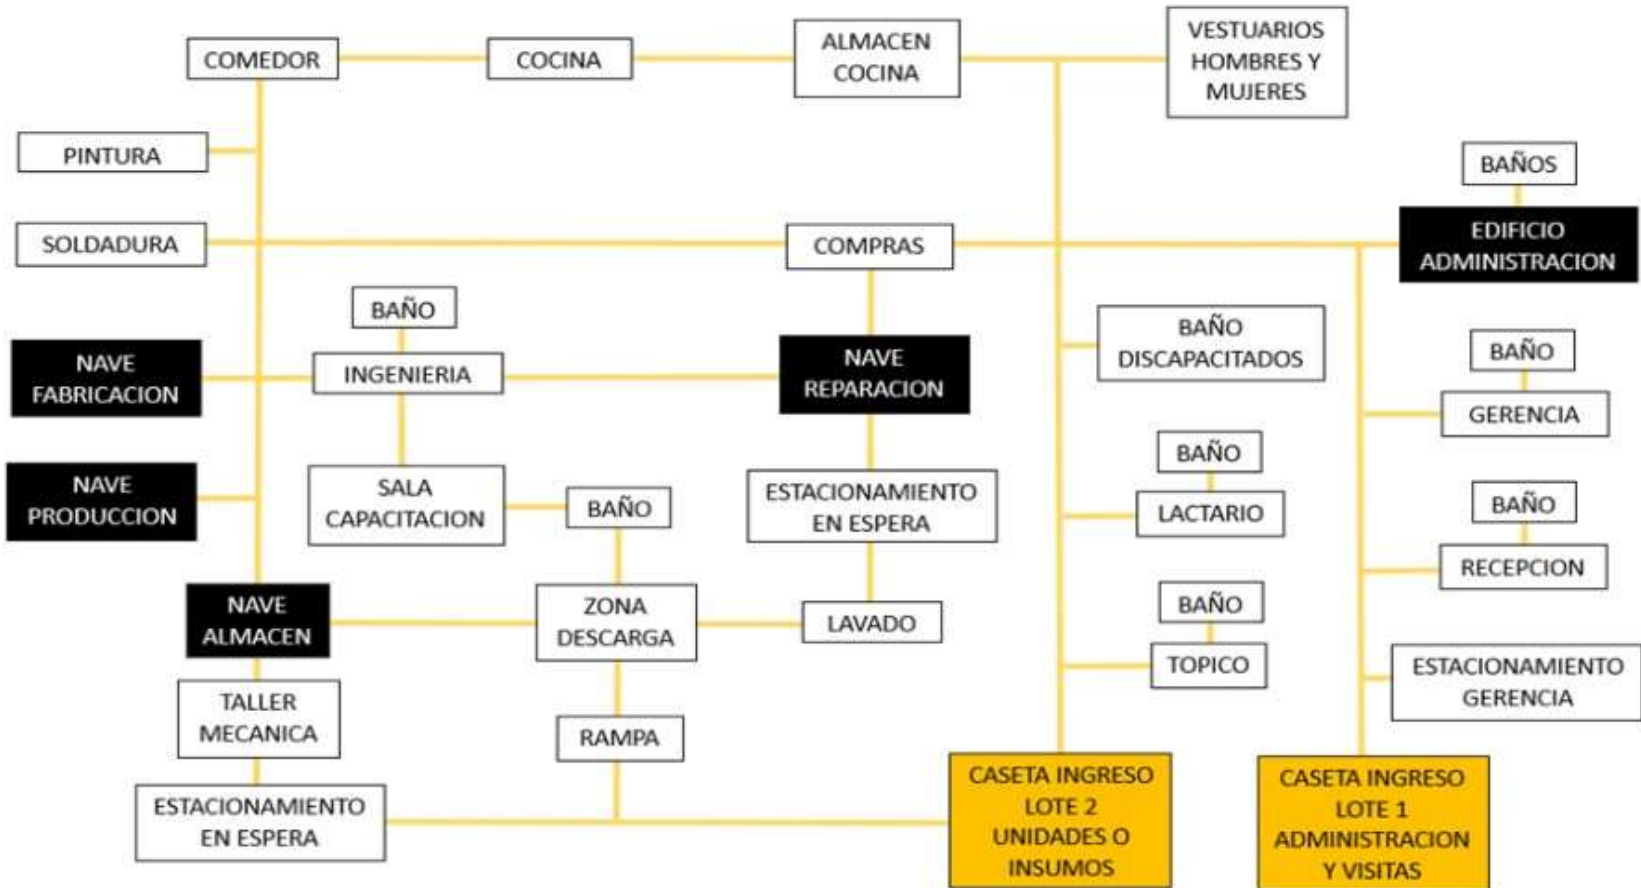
COMEDOR

COCINA

ALMACEN COCINA

VESTUARIOS HOMBRES Y MUJERES

PINTURA

BAÑOS

SOLDADURA

COMPRAS

EDIFICIO ADMINISTRACION

BAÑO

BAÑO DISCAPACITADOS

NAVE FABRICACION

INGENIERIA

NAVE REPARACION

BAÑO

GERENCIA

BAÑO

NAVE PRODUCCION

SALA CAPACITACION

BAÑO

ESTACIONAMIENTO EN ESPERA

LACTARIO

BAÑO

RECEPCION

NAVE ALMACEN

ZONA DESCARGA

LAVADO

BAÑO

TOPICO

ESTACIONAMIENTO GERENCIA

TALLER MECANICA

RAMPA

ESTACIONAMIENTO EN ESPERA

CASETA INGRESO LOTE 2 UNIDADES O INSUMOS

CASETA INGRESO LOTE 1 ADMINISTRACION Y VISITAS